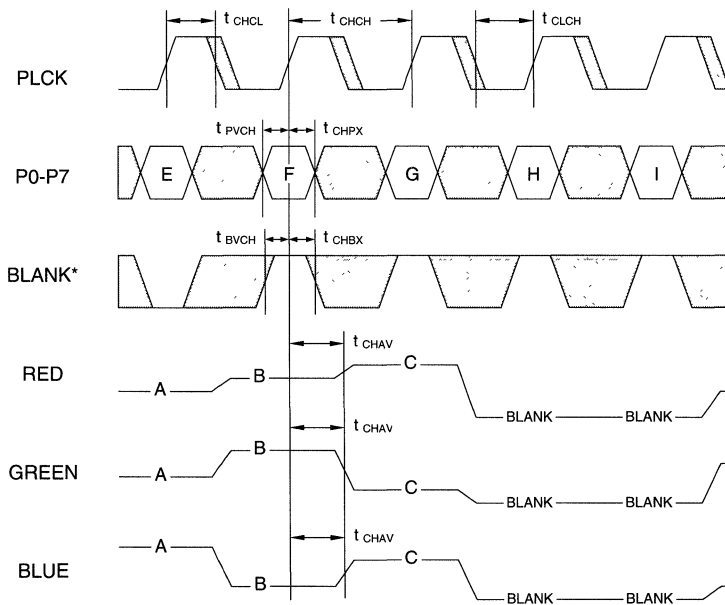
$t_{CHCL}$ $t_{CHCH}$ $t_{CLCH}$

PLCK

$t_{PVCH}$ $t_{CHPX}$

P0-P7

E F G H I

$t_{BVCH}$ $t_{CHBX}$

BLANK*

$t_{CHAV}$

RED

A B C BLANK BLANK

$t_{CHAV}$

GREEN

A B C BLANK BLANK

$t_{CHAV}$

BLUE

A B C BLANK BLANK